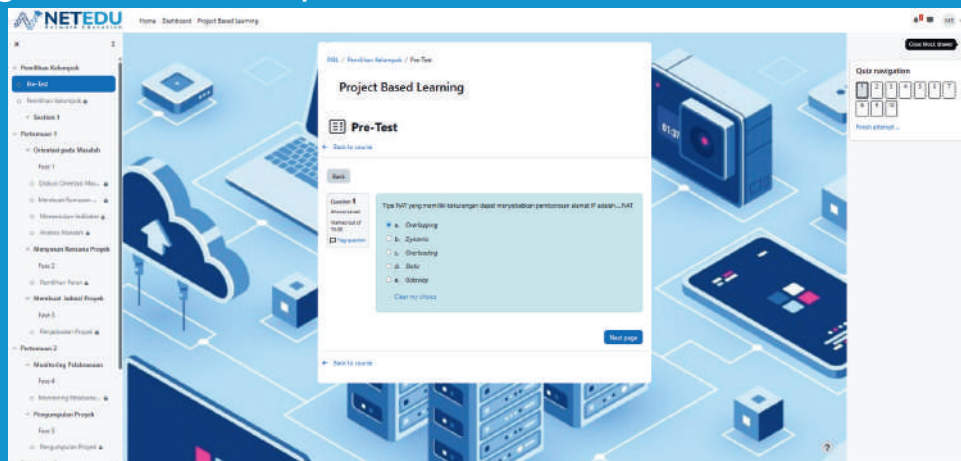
NETEDU
Network Education

Home Dashboard Project Based Learning

Close block drawer

Pembagian Kelompok
Pre-test
Pembagian Kelompok
Section 1
Pertemuan 1
Orientasi pada Masalah
Fase 1
Diskusi Orientasi Mas...
Merekam Rumusan ...
Menentukan Indikator
Analisis Masalah
Menyusun Rencana Proyek
Fase 2
Rancangan Rencana
Membuat Jadwal Proyek
Fase 3
Pengerjaan Proyek
Pertemuan 2
Monitoring Pelaksanaan
Fase 4
Monitoring Pelaksana...
Pengumpulan Projek
Fase 5
Pengumpulan Projek

PBL / Pembagian Kelompok / Pre-Test

Project Based Learning

Pre-Test

Back to course

Back

Question 1
Answer saved
Marked out of 10.00
Flag question

Tipe NAT yang memiliki kekurangan dapat menyebabkan pemborosan alamat IP adalah.....NAT

a. Overlapping
b. Dynamic
c. Overloading
d. Static
e. Sdimsky

Clear my choice

Next page

Back to course

Quiz navigation
1 2 3 4 5 6 7 8 9 10
Finish attempt ...

?